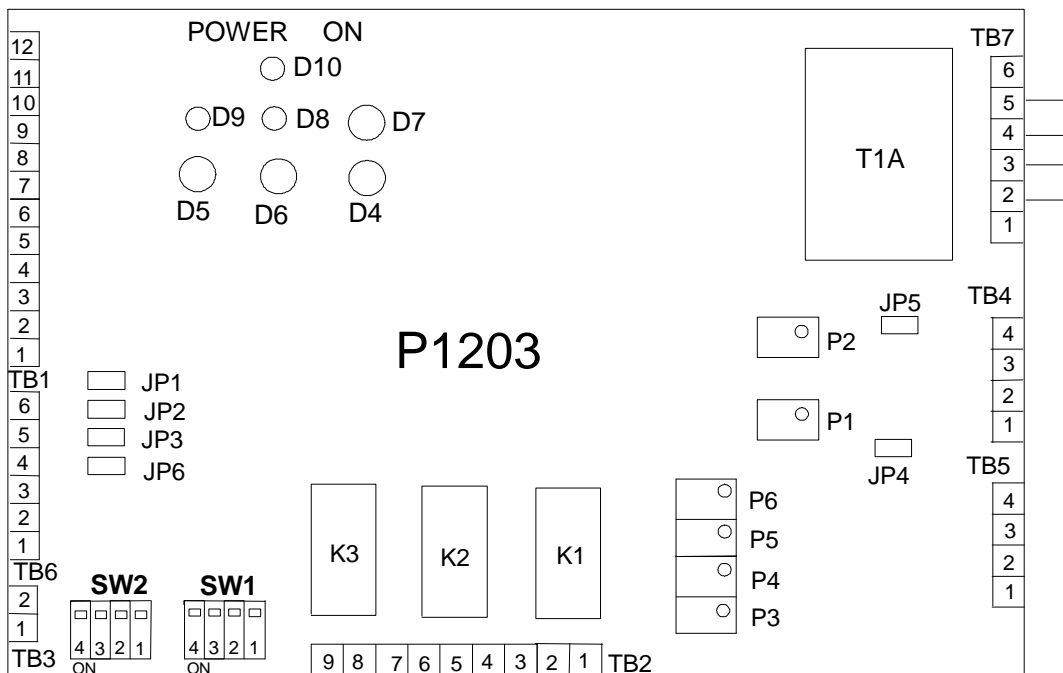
POWER ON
D10
D9 D8 D7
D5 D6 D4

12
11
10
9
8
7
6
5
4
3
2
1
TB1
6
5
4
3
2
1
TB6
2
1
TB3

JP1
JP2
JP3
JP6

P1203

TB7
6
5
4
3
2
1

T1A

JP5
TB4
4
3
2
1
P2
P1
JP4
TB5
4
3
2
1

P6
P5
P4
P3

K3 K2 K1

SW2
4 3 2 1
ON
SW1
4 3 2 1
ON

9 8 7 6 5 4 3 2 1 TB2